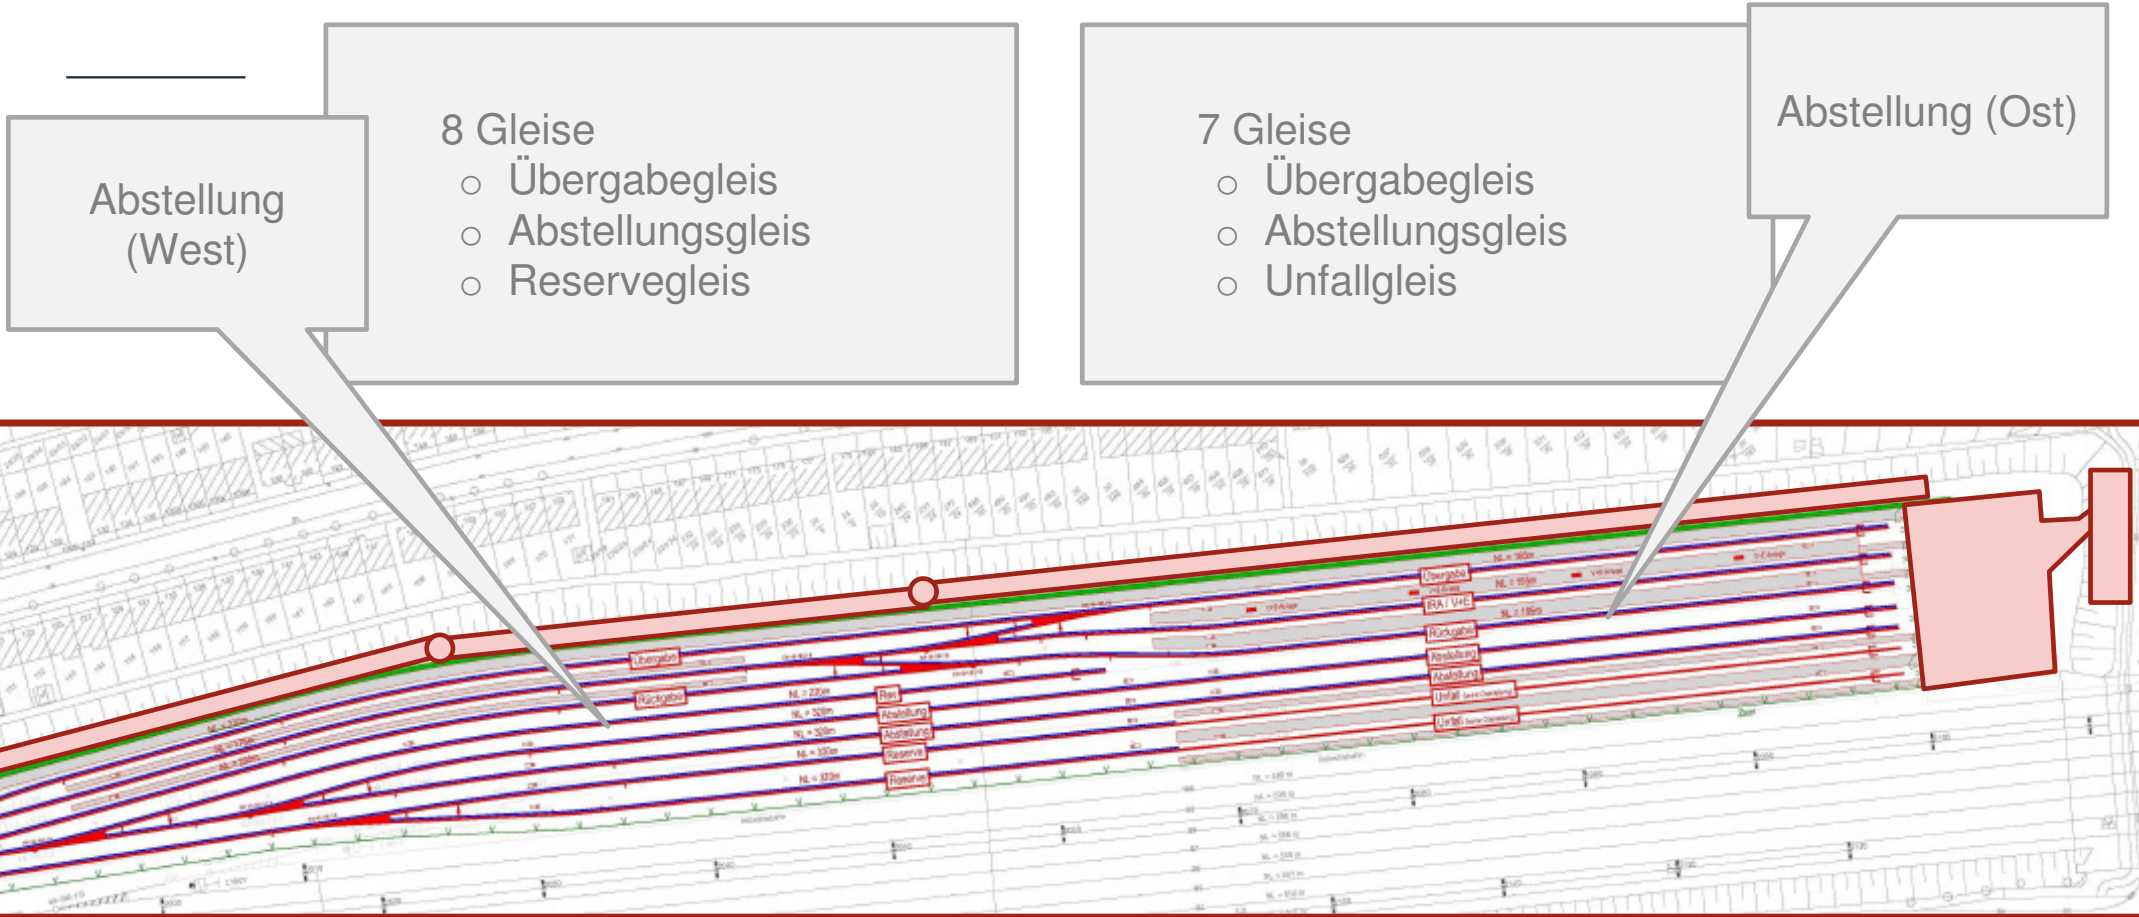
Abstellung (West)

8 Gleise
○ Übergabegleis
○ Abstellungsgleis
○ Reservegleis

7 Gleise
○ Übergabegleis
○ Abstellungsgleis
○ Unfallgleis

Abstellung (Ost)

Übergabe
Rückgabe
NL = 220m
NL = 320m
NL = 320m
NL = 300m
NL = 320m
Res
Abstellung
Abstellung
Reserve
Reserve
Übergabe
RA / V+E
Rückgabe
Abstellung
Abstellung
Unfall
Unfall
NL = 160m
NL = 155m
NL = 185m